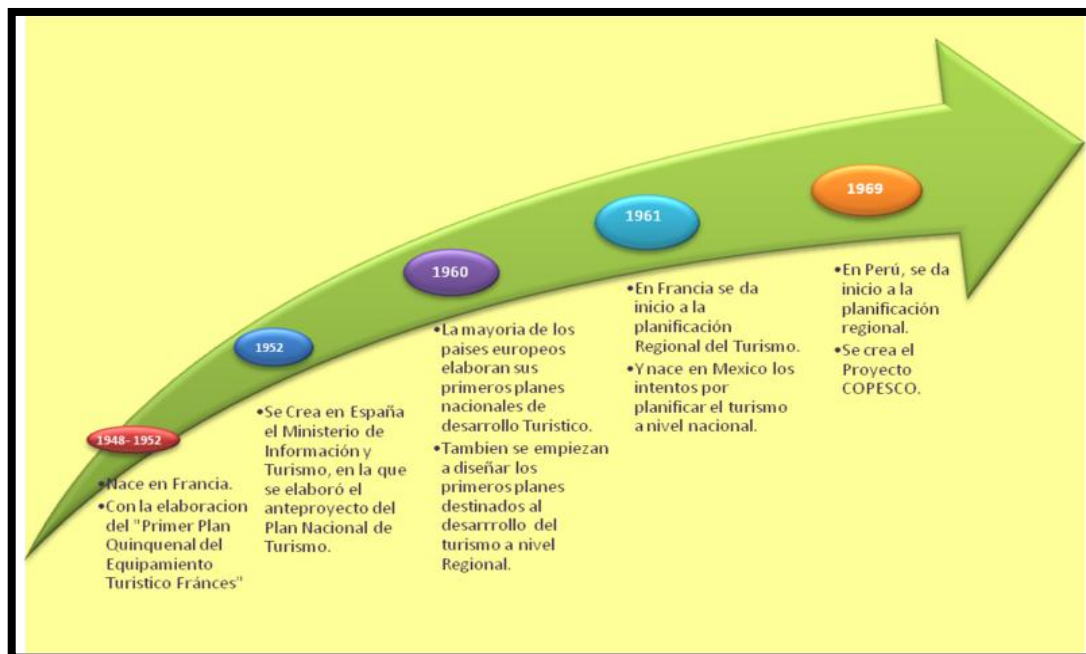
1948- 1952

•Nace en Francia.
•Con la elaboracion del "Primer Plan Quinquenal del Equipamiento Turistico Fránces"

1952

•Se Crea en España el Ministerio de Información y Turismo, en la que se elaboró el anteproyecto del Plan Nacional de Turismo.

1960

•La mayoria de los paises europeos elaboran sus primeros planes nacionales de desarrollo Turistico.
•Tambien se empiezan a diseñar los primeros planes destinados al desarrrollo del turismo a nivel Regional.

1961

•En Francia se da inicio a la planificación Regional del Turismo.
•Y nace en Mexico los intentos por planificar el turismo a nivel nacional.

1969

•En Perú, se da inicio a la planificación regional.
•Se crea el Proyecto COPESCO.